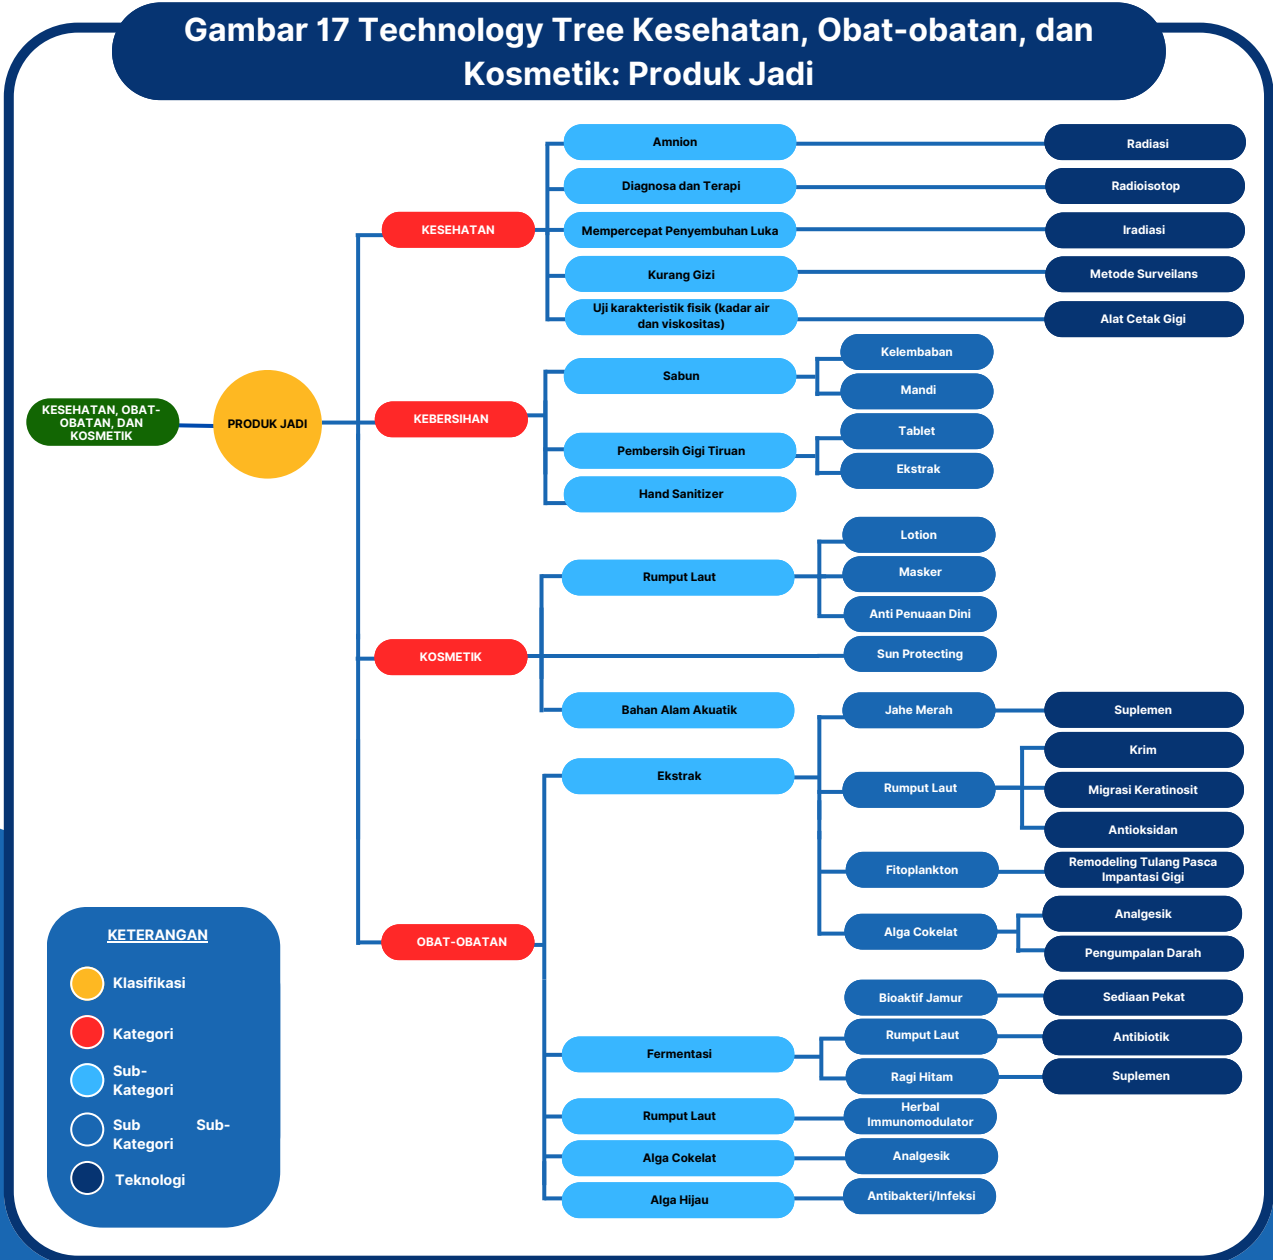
Gambar 17 Technology Tree Kesehatan, Obat-obatan, dan Kosmetik: Produk Jadi

KESEHATAN, OBAT-OBATAN, DAN KOSMETIK

PRODUK JADI

KESEHATAN

Amnion

Radiasi

Diagnosa dan Terapi

Radioisotop

Mempercepat Penyembuhan Luka

Iradiasi

Kurang Gizi

Metode Surveilans

Uji karakteristik fisik (kadar air dan viskositas)

Alat Cetak Gigi

KEBERSIHAN

Sabun

Kelembaban

Mandi

Pembersih Gigi Tiruan

Tablet

Ekstrak

Hand Sanitizer

KOSMETIK

Rumput Laut

Lotion

Masker

Anti Penuaan Dini

Sun Protecting

Bahan Alam Akuatik

OBAT-OBATAN

Ekstrak

Jahe Merah

Suplemen

Rumput Laut

Krim

Migrasi Keratinosit

Antioksidan

Fitoplankton

Remodeling Tulang Pasca Impantasi Gigi

Alga Cokelat

Analgesik

Pengumpalan Darah

Fermentasi

Bioaktif Jamur

Sediaan Pekat

Rumput Laut

Antibiotik

Ragi Hitam

Suplemen

Rumput Laut

Herbal Immunomodulator

Alga Cokelat

Analgesik

Alga Hijau

Antibakteri/Infeksi

KETERANGAN

Klasifikasi

Kategori

Sub-Kategori

Sub Sub-Kategori

Teknologi